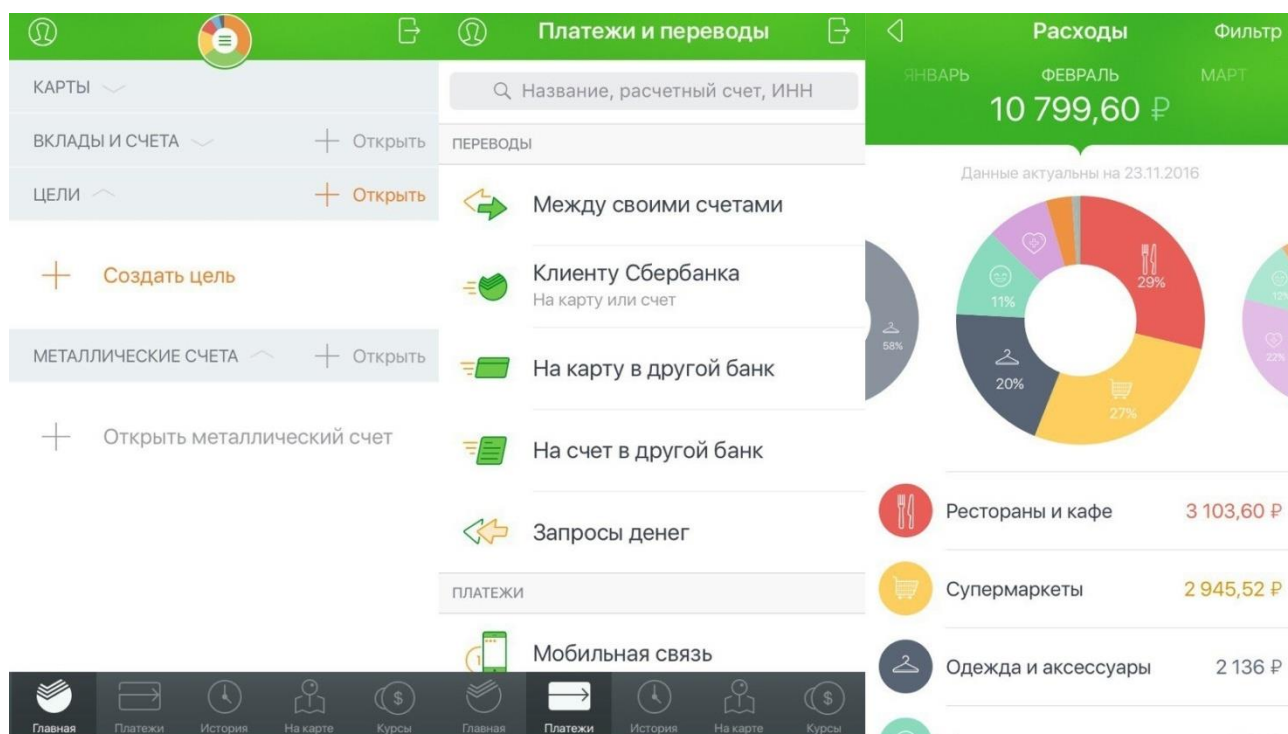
КАРТЫ

ВКЛАДЫ И СЧЕТА
+ Открыть

ЦЕЛИ
+ Открыть

+ Создать цель

МЕТАЛЛИЧЕСКИЕ СЧЕТА
+ Открыть

+ Открыть металлический счет

Главная
Платежи
История
На карте
Курсы

Платежи и переводы

Название, расчетный счет, ИНН

ПЕРЕВОДЫ

Между своими счетами

Клиенту Сбербанка
На карту или счет

На карту в другой банк

На счет в другой банк

Запросы денег

ПЛАТЕЖИ

Мобильная связь

Главная
Платежи
История
На карте
Курсы

Расходы
Фильтр

ЯНВАРЬ
ФЕВРАЛЬ
МАРТ

10 799,60 ₽

Данные актуальны на 23.11.2016

58%
11%
29%
20%
27%
12%
22%

Рестораны и кафе
3 103,60 ₽

Супермаркеты
2 945,52 ₽

Одежда и аксессуары
2 136 ₽